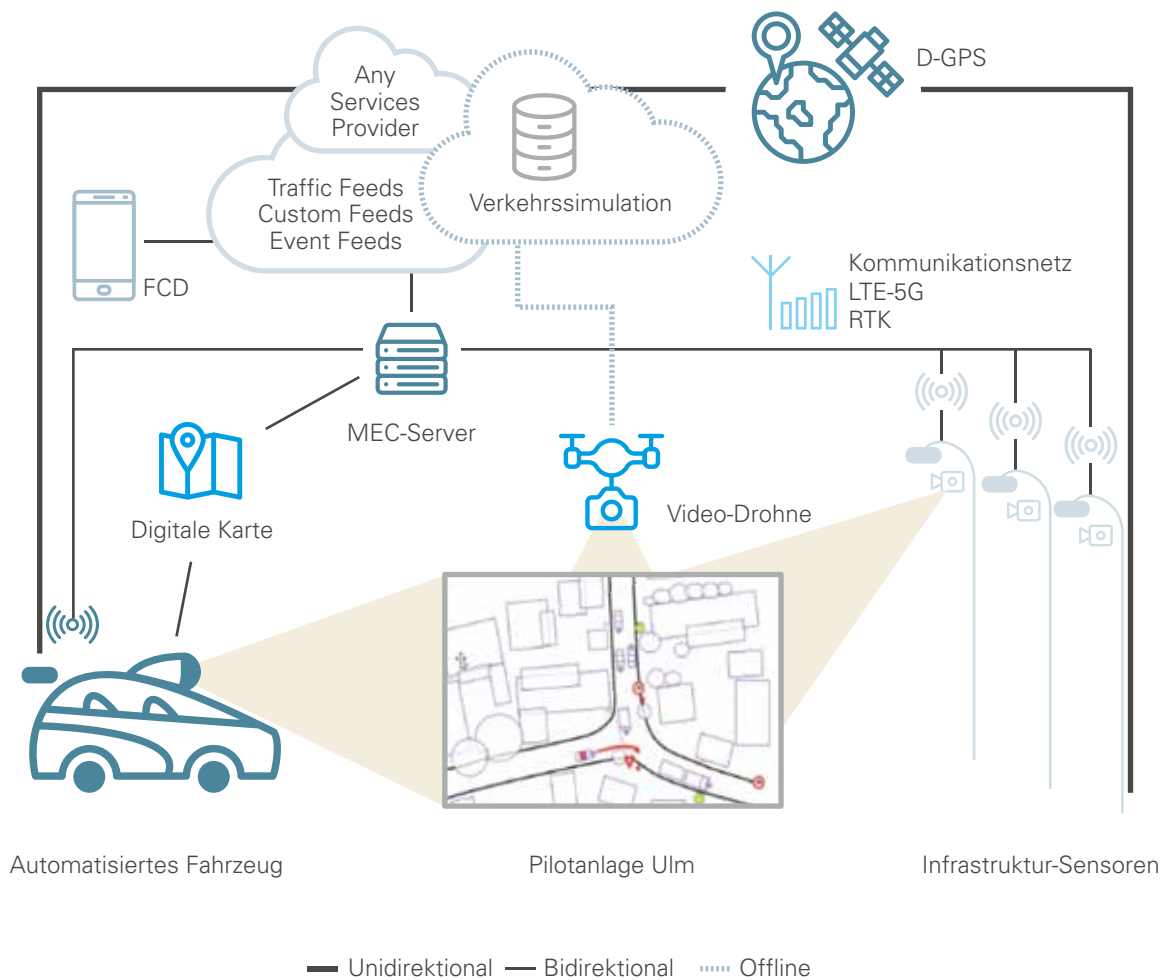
Any Services Provider

Traffic Feeds
Custom Feeds
Event Feeds

Verkehrssimulation

D-GPS

FCD

Kommunikationsnetz
LTE-5G
RTK

MEC-Server

Digitale Karte

Video-Drohne

Automatisiertes Fahrzeug

Pilotanlage Ulm

Infrastruktur-Sensoren

Unidirektional Bidirektional Offline